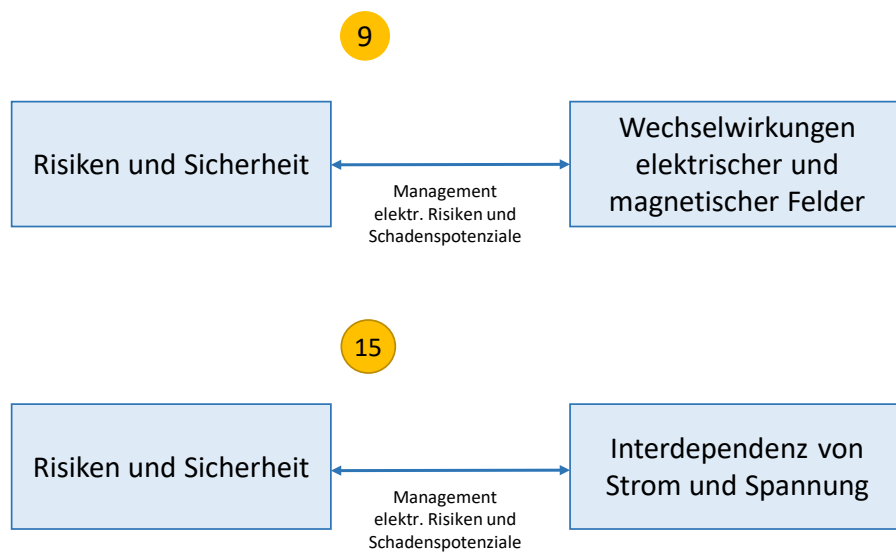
9

Risiken und Sicherheit

Management elektr. Risiken und Schadenspotenziale

Wechselwirkungen elektrischer und magnetischer Felder

15

Risiken und Sicherheit

Management elektr. Risiken und Schadenspotenziale

Interdependenz von Strom und Spannung